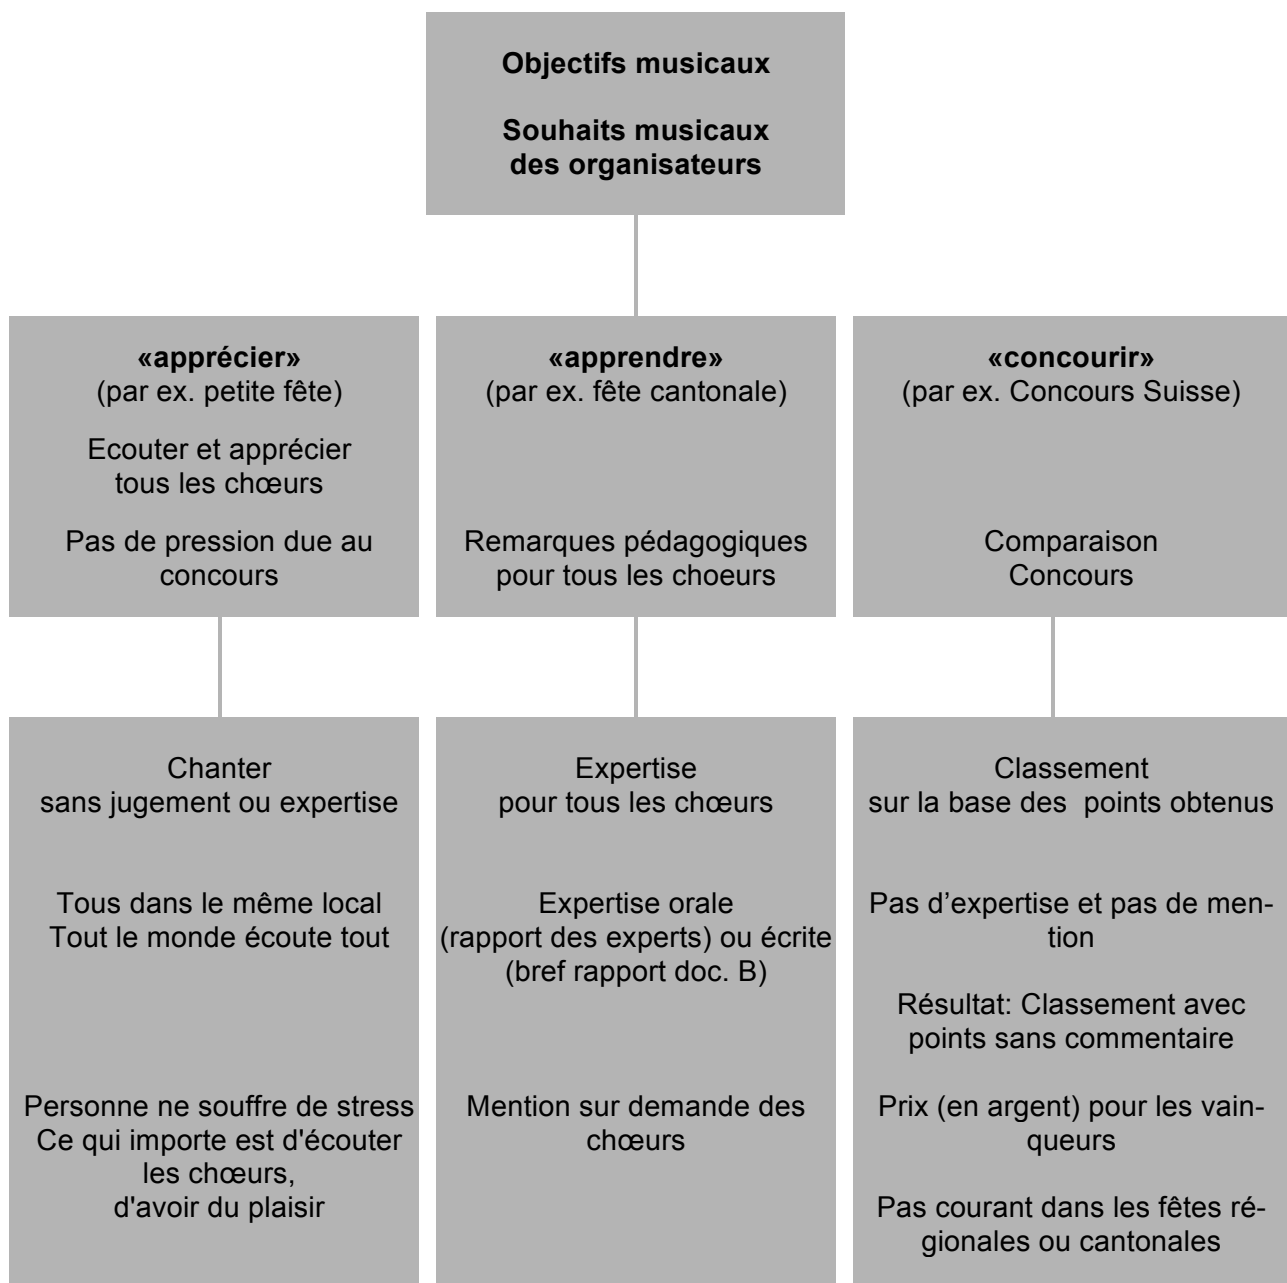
**Objectifs musicaux**

**Souhaits musicaux des organisateurs**

**«apprécier»**
(par ex. petite fête)

Ecouter et apprécier tous les chœurs

Pas de pression due au concours

Chanter sans jugement ou expertise

Tous dans le même local
Tout le monde écoute tout

Personne ne souffre de stress
Ce qui importe est d'écouter les chœurs,
d'avoir du plaisir

**«apprendre»**
(par ex. fête cantonale)

Remarques pédagogiques pour tous les choeurs

Expertise pour tous les chœurs

Expertise orale (rapport des experts) ou écrite (bref rapport doc. B)

Mention sur demande des chœurs

**«concourir»**
(par ex. Concours Suisse)

Comparaison
Concours

Classement sur la base des points obtenus

Pas d'expertise et pas de mention

Résultat: Classement avec points sans commentaire

Prix (en argent) pour les vainqueurs

Pas courant dans les fêtes régionales ou cantonales